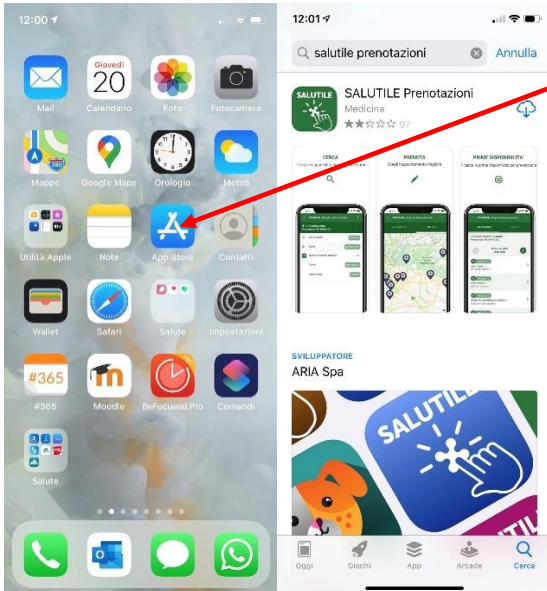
12:00

Giovedì
20

Mail
Calendario
Foto
Fotocamera
Mappe
Google Maps
Orologio
Meteo
Utilità Apple
Note
App Store
Contatti
Wallet
Safari
Salute
Impostazioni
#365
#365
Moodle
BeFocused Pro
Comandi
Salute

12:01

salutile prenotazioni
Annulla

SALUTILE
SALUTILE Prenotazioni
Medicina
97

CERCA
PRENOTA
PRIME DISPONIBILITÀ

SVILUPPATORE
ARIA Spa

SALUTILE

Oggi
Giochi
App
Arcade
Cerca